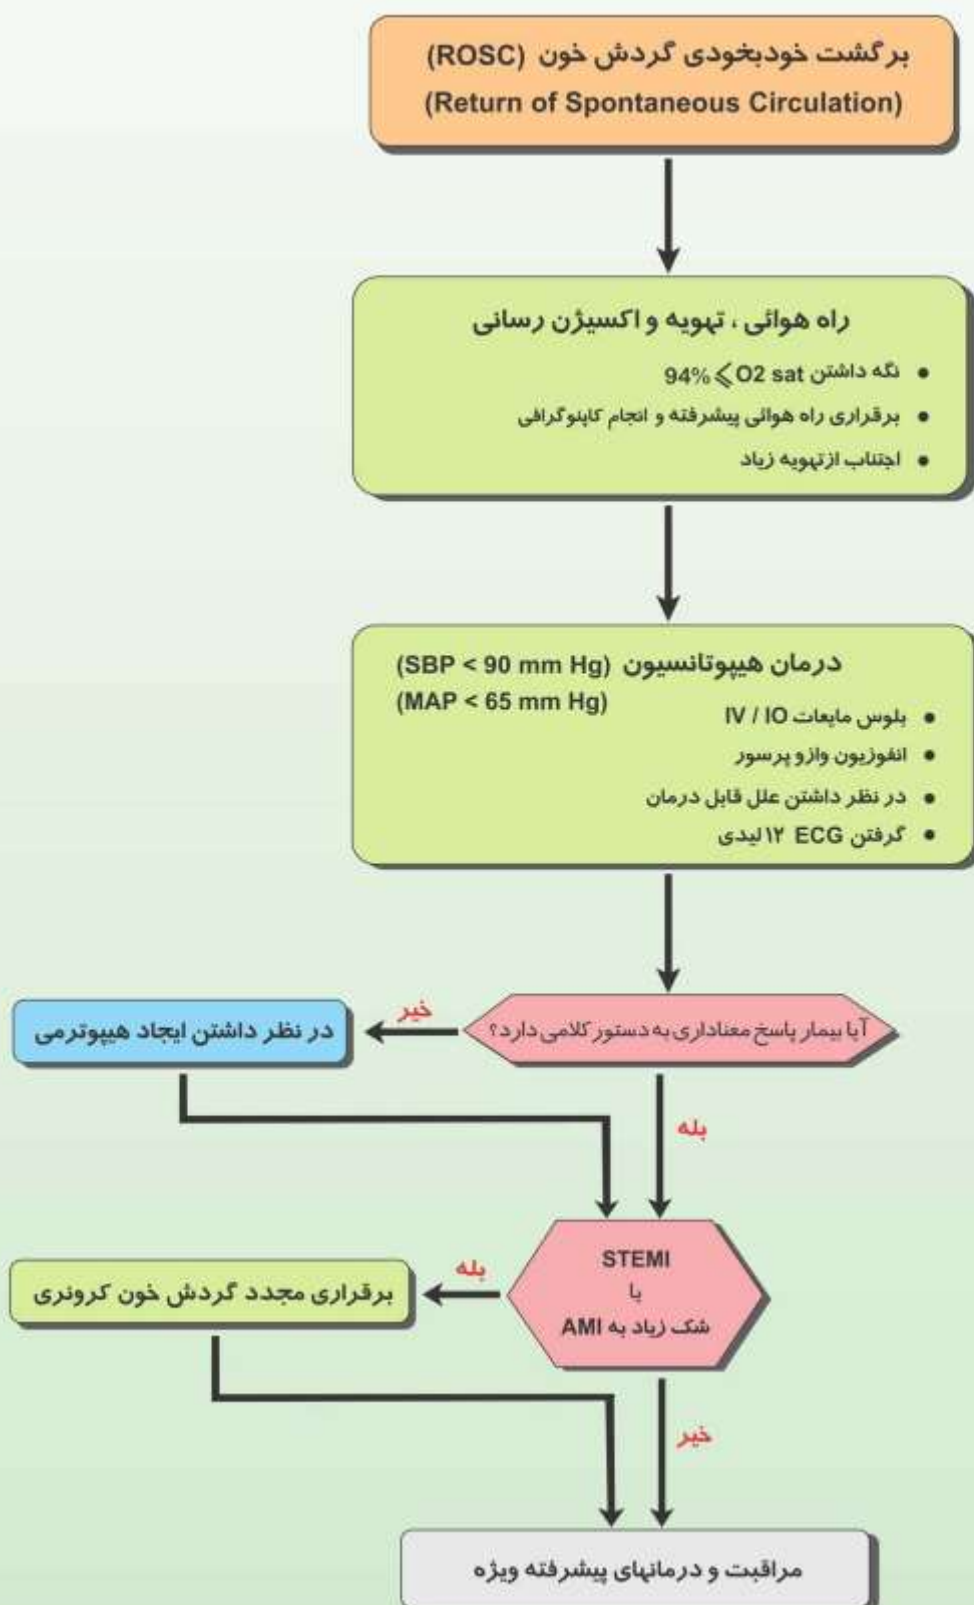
برگشت خودبخودی گردش خون (ROSC)
(Return of Spontaneous Circulation)

راه هوائی ، تهویه و اکسیژن رسانی
• نگه داشتن O2 sat $\geqslant$ 94%
• برقراری راه هوائی پیشرفته و انجام کاپنوگرافی
• اجتناب ازتهویه زیاد

درمان هیپوتانسیون (SBP < 90 mm Hg)
(MAP < 65 mm Hg)
• بلوس مایعات IV / IO
• انفوزیون وازو پرسور
• در نظر داشتن علل قابل درمان
• گرفتن ECG ۱۲ لیدی

آیا بیمار پاسخ معناداری به دستور کلامی دارد؟
خیر
در نظر داشتن ایجاد هیپوترمی
بله

STEMI
یا
شک زیاد به AMI
بله
برقراری مجدد گردش خون کرونری
خیر

مراقبت و درمانهای پیشرفته ویژه